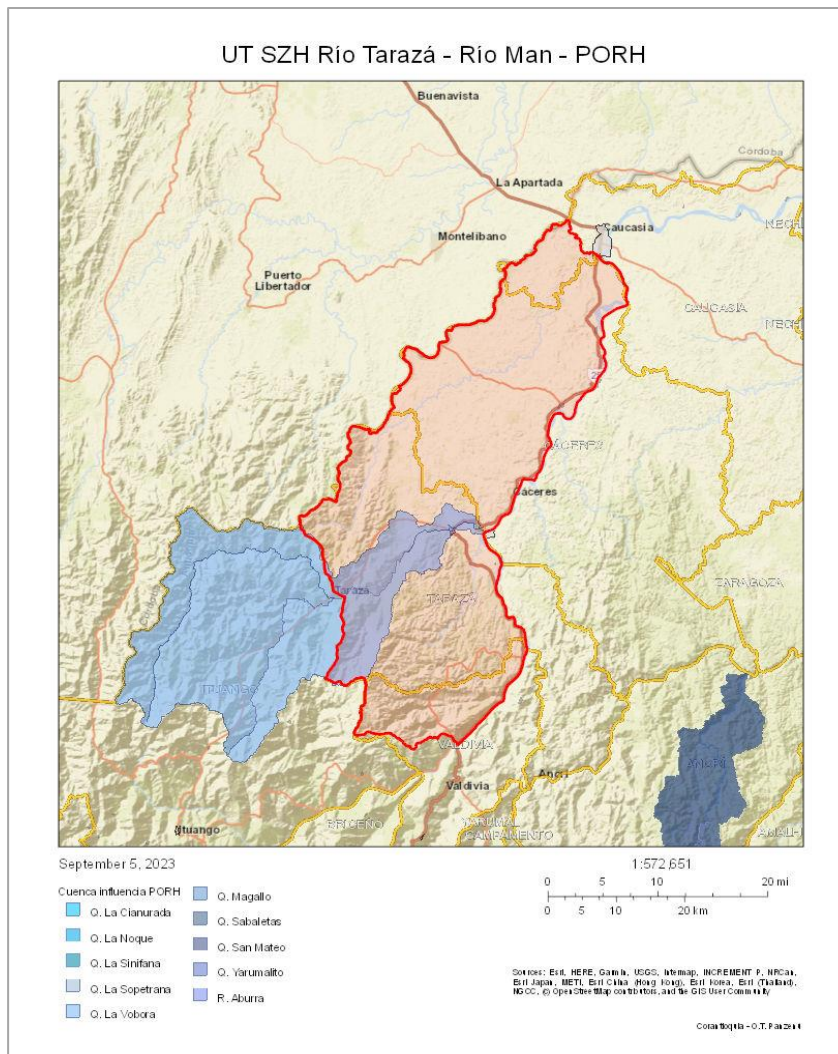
UT SZH Río Tarazá - Río Man - PORH

Buenavista
Cordoba
La Apartada
Caucasia
NECH
Montelibano
Puerto Libertador
CAUCASIA
NECH
CÁCERES
Cáceres
Taraza
TARAZÁ
ZARAGOZA
ITUANGO
VALDIVIA
Valdivia
Anorí
ANORÍ
Ituango
BRICEÑO
TARAZÁ CAMPAMENTO
AMALFI

September 5, 2023

Cuenca influencia PORH
Q. La Cianurada
Q. La Noque
Q. La Sinifana
Q. La Sopetrana
Q. La Vobora
Q. Magallo
Q. Sabaletas
Q. San Mateo
Q. Yarumalito
R. Aburra

1:572,651
0 5 10 20 mi
0 5 10 20 km

Sources: Esri, HERE, Garmin, USGS, Intermap, INCREMENT P, NRCan, Esri Japan, METI, Esri China (Hong Kong), Esri Korea, Esri (Thailand), NGCC, (c) OpenStreetMap contributors, and the GIS User Community

Corantioquia - O.T. Panzenú